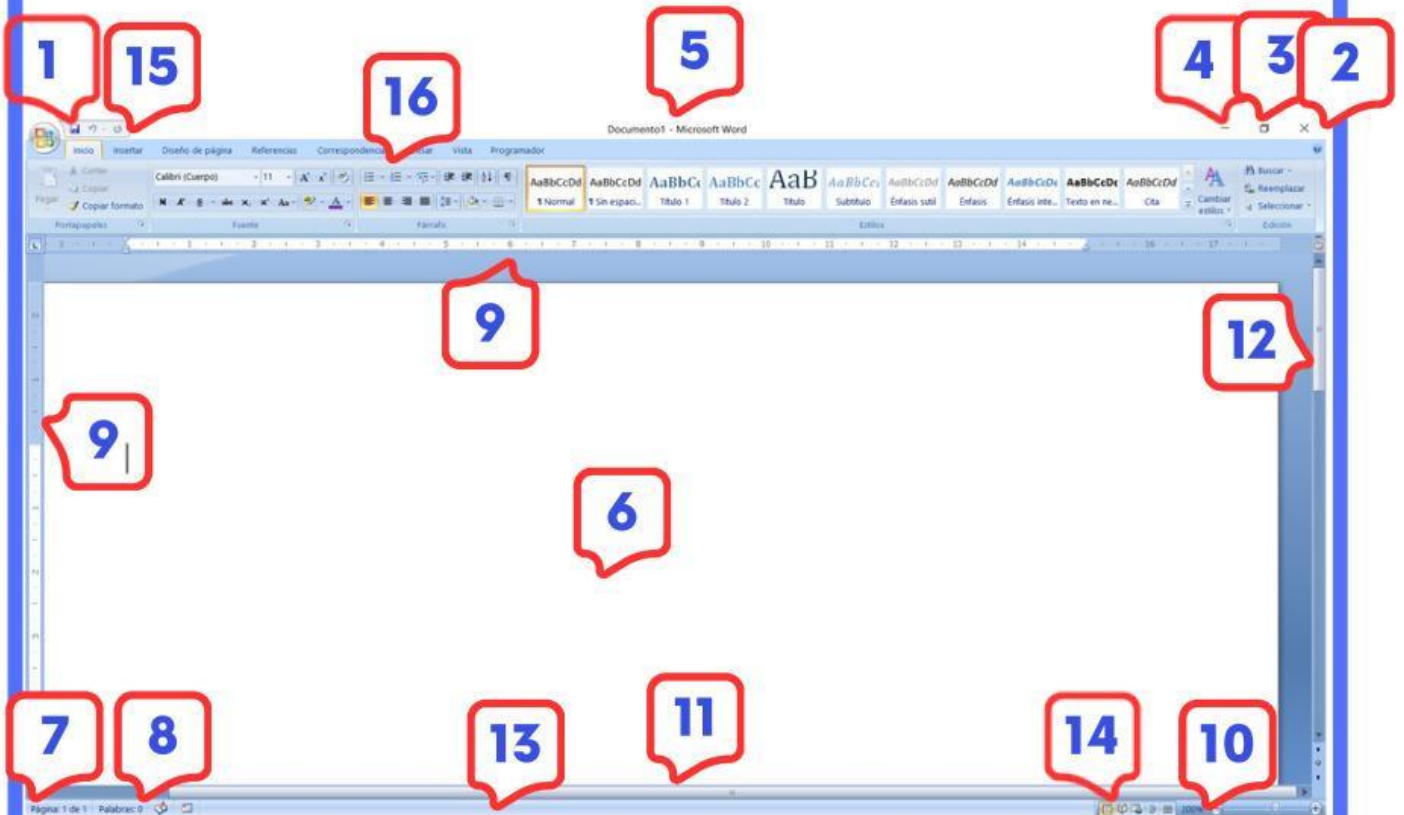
1
15
16
5
4
3
2

Documento1 - Microsoft Word

Inicio Insertar Diseño de página Referencias Correspondencia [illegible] Revisar Vista Programador

Cortar
Copiar
Pegar
Copiar formato
Portapapeles

Calibri (Cuerpo) 11
Fuente

Párrafo

AaBbCcDd ¶ Normal
AaBbCcDd ¶ Sin espaci...
AaBbCc Título 1
AaBbCc Título 2
AaB Título
AaBbCcı Subtítulo
AaBbCcDd Énfasis sutil
AaBbCcDd Énfasis
AaBbCcDd Énfasis inte...
AaBbCcDd Texto en ne...
AaBbCcDd Cita
Cambiar estilos
Estilos

Buscar
Reemplazar
Seleccionar
Edición

9
12
9
6

7
8
13
11
14
10

Página: 1 de 1 Palabras: 0
100%